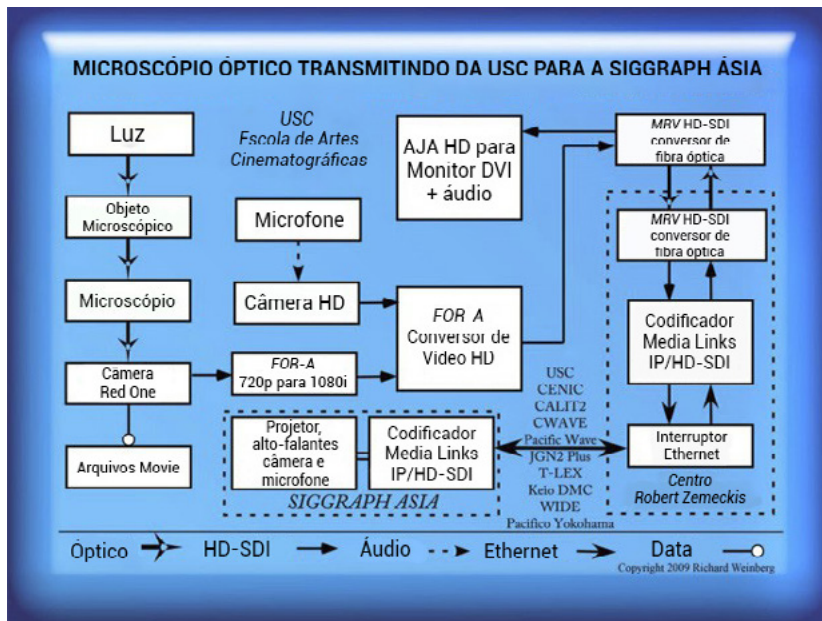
MICROSCÓPIO ÓPTICO TRANSMITINDO DA USC PARA A SIGGRAPH ÁSIA

USC
Escola de Artes
Cinematográficas

Luz

Objeto Microscópico

Microscópio

Câmera Red One

Arquivos Movie

Microfone

Câmera HD

FOR-A
720p para 1080i

AJA HD para Monitor DVI + áudio

FOR A
Conversor de Video HD

MRV HD-SDI conversor de fibra óptica

MRV HD-SDI conversor de fibra óptica

Codificador Media Links IP/HD-SDI

Interruptor Ethernet

Centro
Robert Zemeckis

USC
CENIC
CALIT2
CWAVE
Pacific Wave
JGN2 Plus
T-LEX
Keio DMC
WIDE
Pacífico Yokohama

Projetor, alto-falantes câmera e microfone

Codificador Media Links IP/HD-SDI

SIGGRAPH ASIA

Óptico HD-SDI Áudio Ethernet Data

Copyright 2009 Richard Weinberg